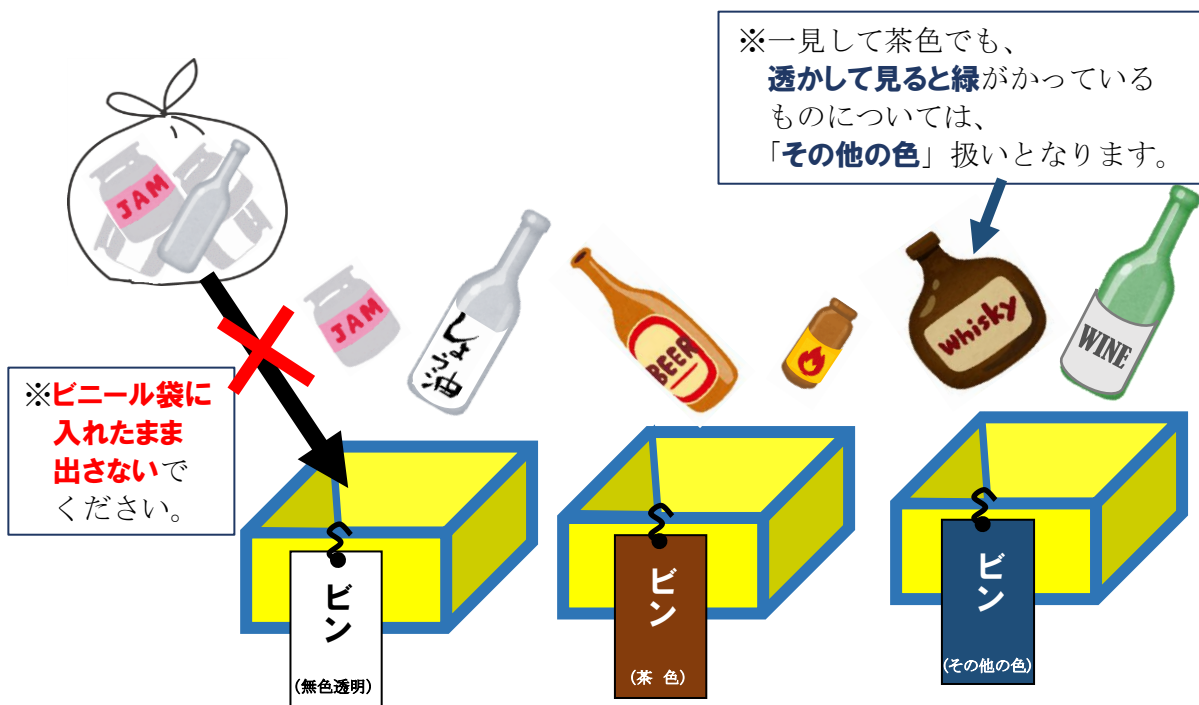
※一見して茶色でも、
透かして見ると緑がかっているものについては、
「その他の色」扱いとなります。

JAM

JAM

しょう油

BEER

Whisky

WINE

※ビニール袋に入れたまま出さないでください。

ビン
(無色透明)

ビン
(茶 色)

ビン
(その他の色)